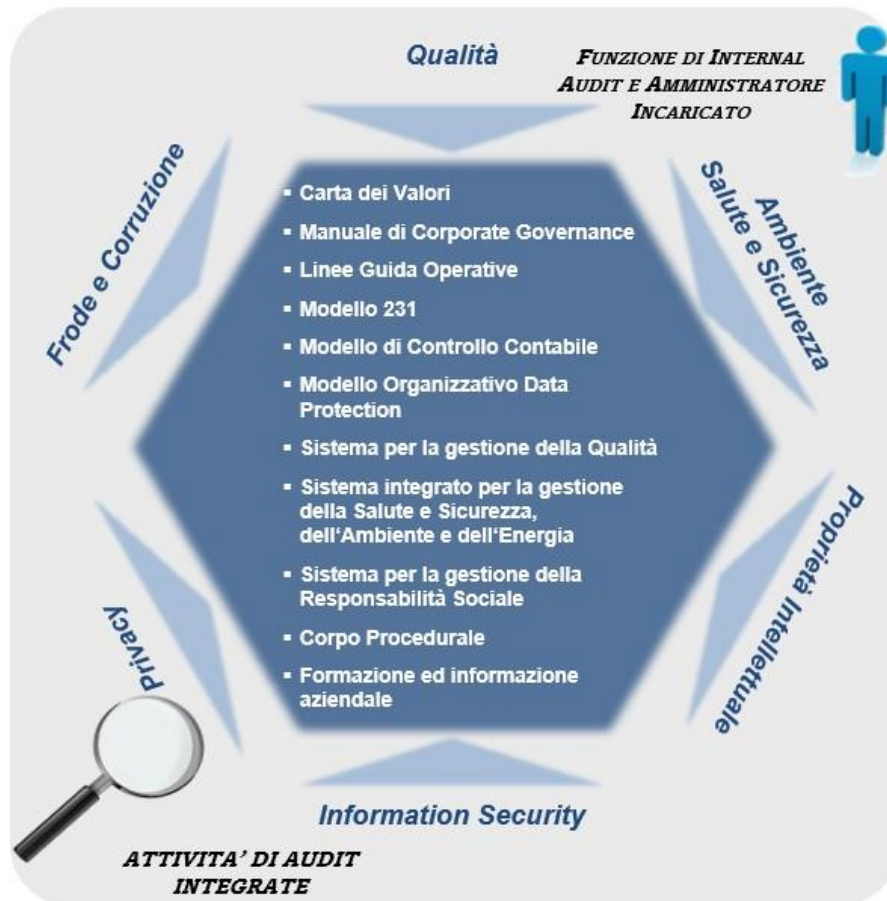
Qualità

FUNZIONE DI INTERNAL AUDIT E AMMINISTRATORE INCARICATO

Frode e Corruzione

Ambiente Salute e Sicurezza

- Carta dei Valori
- Manuale di Corporate Governance
- Linee Guida Operative
- Modello 231
- Modello di Controllo Contabile
- Modello Organizzativo Data Protection
- Sistema per la gestione della Qualità
- Sistema integrato per la gestione della Salute e Sicurezza, dell'Ambiente e dell'Energia
- Sistema per la gestione della Responsabilità Sociale
- Corpo Procedurale
- Formazione ed informazione aziendale

Privacy

Proprietà Intellettuale

Information Security

ATTIVITA' DI AUDIT INTEGRATE